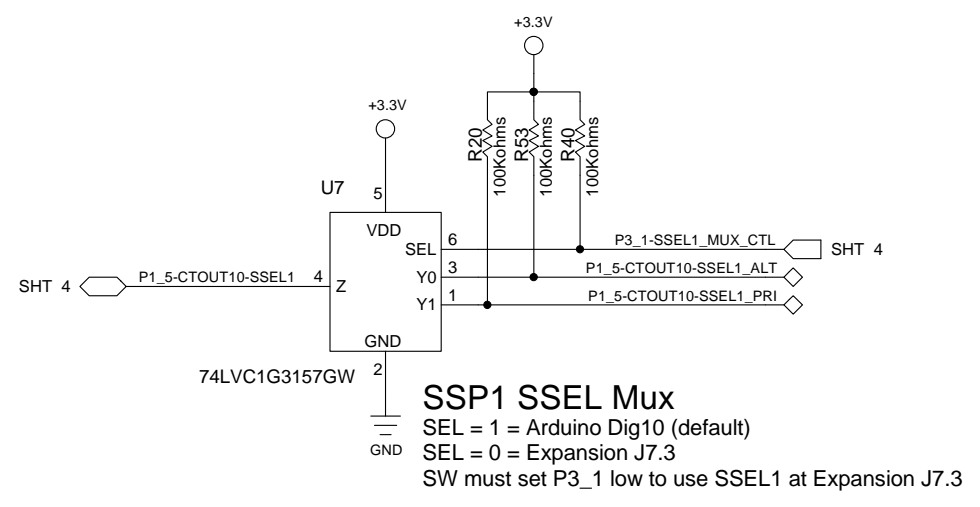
+3.3V

+3.3V

R20
100Kohms

R53
100Kohms

R40
100Kohms

U7

5

VDD

SEL

6

P3_1-SSEL1_MUX_CTL

SHT 4

Y0

3

P1_5-CTOUT10-SSEL1_ALT

SHT 4

P1_5-CTOUT10-SSEL1

4

Z

Y1

1

P1_5-CTOUT10-SSEL1_PRI

GND

74LVC1G3157GW

2

GND

SSP1 SSEL Mux
SEL = 1 = Arduino Dig10 (default)
SEL = 0 = Expansion J7.3
SW must set P3_1 low to use SSEL1 at Expansion J7.3